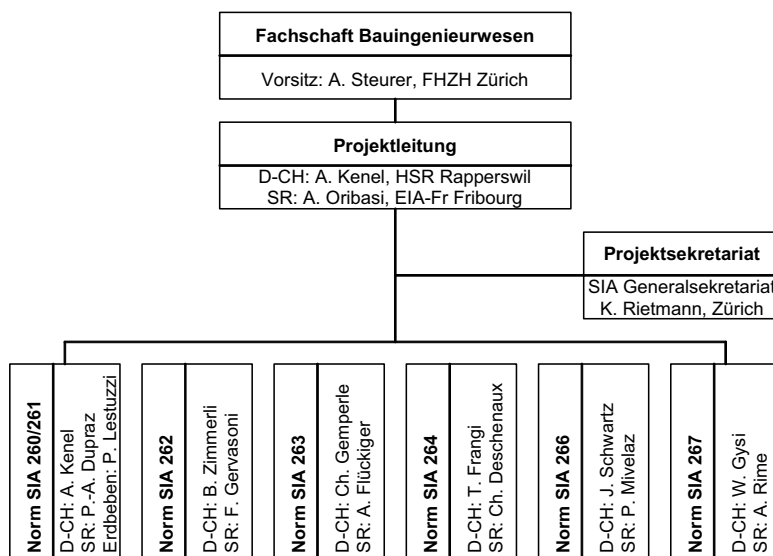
Fachschaft Bauingenieurwesen

Vorsitz: A. Steurer, FHZH Zürich

Projektleitung

D-CH: A. Kenel, HSR Rapperswil
SR: A. Oribasi, EIA-Fr Fribourg

Projektsekretariat

SIA Generalsekretariat
K. Rietmann, Zürich

Norm SIA 260/261

D-CH: A. Kenel
SR: P.-A. Dupraz
Erdbeben: P. Lestuzzi

Norm SIA 262

D-CH: B. Zimmerli
SR: F. Gervasoni

Norm SIA 263

D-CH: Ch. Gemperle
SR: A. Flückiger

Norm SIA 264

D-CH: T. Frangi
SR: Ch. Deschenaux

Norm SIA 266

D-CH: J. Schwartz
SR: P. Mivelaz

Norm SIA 267

D-CH: W. Gysi
SR: A. Rime